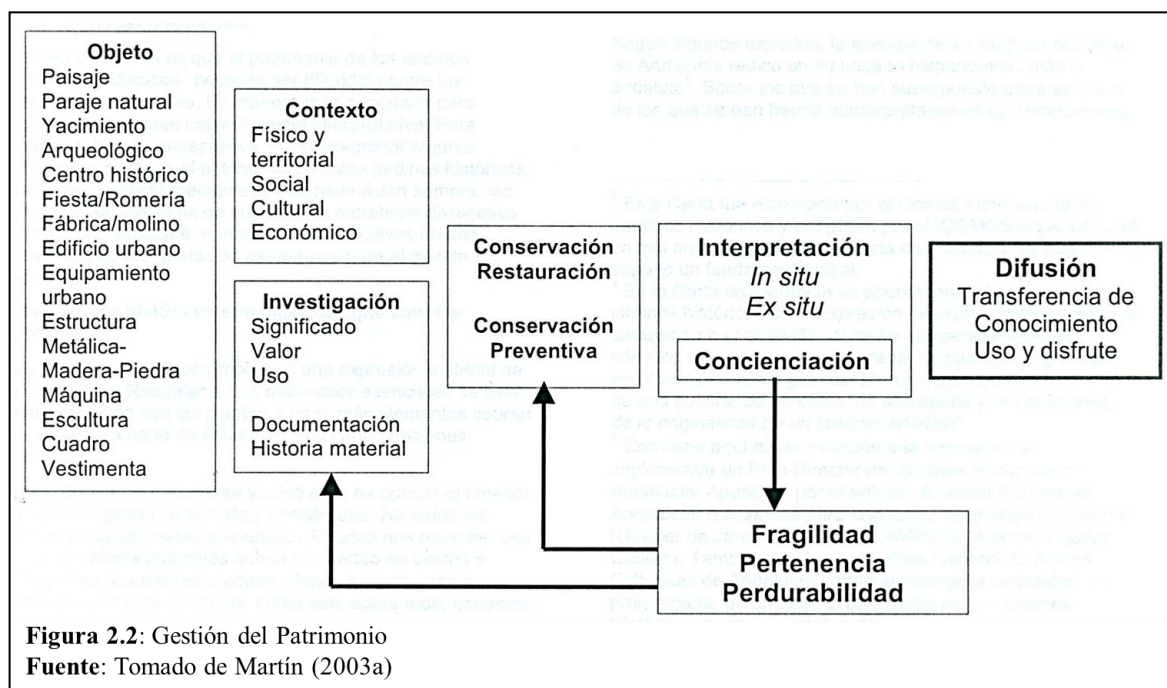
Objeto
Paisaje
Paraje natural
Yacimiento
Arqueológico
Centro histórico
Fiesta/Romería
Fábrica/molino
Edificio urbano
Equipamiento urbano
Estructura
Metálica-
Madera-Piedra
Máquina
Escultura
Cuadro
Vestimenta

Contexto
Físico y territorial
Social
Cultural
Económico

Investigación
Significado
Valor
Uso

Documentación
Historia material

Conservación
Restauración

Conservación
Preventiva

Interpretación
*In situ*
*Ex situ*

Concienciación

Difusión
Transferencia de
Conocimiento
Uso y disfrute

Fragilidad
Pertenencia
Perdurabilidad

**Figura 2.2**: Gestión del Patrimonio
**Fuente**: Tomado de Martín (2003a)